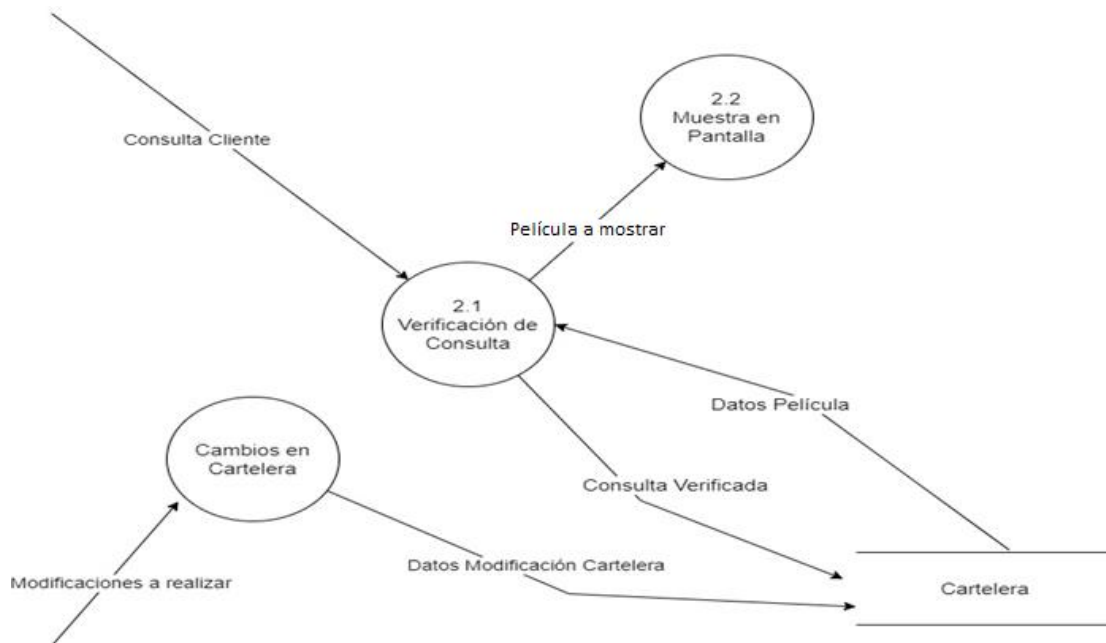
Consulta Cliente

2.2
Muestra en
Pantalla

Película a mostrar

2.1
Verificación de
Consulta

Datos Película

Cambios en
Cartelera

Consulta Verificada

Modificaciones a realizar

Datos Modificación Cartelera

Cartelera